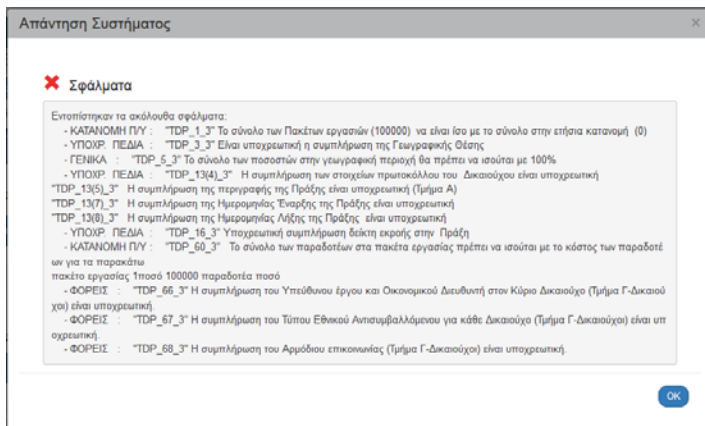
Απάντηση Συστήματος

×

✖ Σφάλματα

Εντοπίστηκαν τα ακόλουθα σφάλματα:
- ΚΑΤΑΝΟΜΗ Π/Υ : "TDP_1_3" Το σύνολο των Πακέτων εργασιών (100000) να είναι ίσο με το σύνολο στην ετήσια κατανομή (0)
- ΥΠΟΧΡ. ΠΕΔΙΑ : "TDP_3_3" Είναι υποχρεωτική η συμπλήρωση της Γεωγραφικής Θέσης
- ΓΕΝΙΚΑ : "TDP_5_3" Το σύνολο των ποσοστών στην γεωγραφική περιοχή θα πρέπει να ισούται με 100%
- ΥΠΟΧΡ. ΠΕΔΙΑ : "TDP_13(4)_3" Η συμπλήρωση των στοιχείων πρωτοκόλλου του Δικαιούχου είναι υποχρεωτική
"TDP_13(5)_3" Η συμπλήρωση της περιγραφής της Πράξης είναι υποχρεωτική (Τμήμα Α)
"TDP_13(7)_3" Η συμπλήρωση της Ημερομηνίας Έναρξης της Πράξης είναι υποχρεωτική
"TDP_13(8)_3" Η συμπλήρωση της Ημερομηνίας Λήξης της Πράξης είναι υποχρεωτική
- ΥΠΟΧΡ. ΠΕΔΙΑ : "TDP_16_3" Υποχρεωτική συμπλήρωση δείκτη εκροής στην Πράξη
- ΚΑΤΑΝΟΜΗ Π/Υ : "TDP_60_3" Το σύνολο των παραδοτέων στα πακέτα εργασίας πρέπει να ισούται με το κόστος των παραδοτέων για τα παρακάτω
πακέτο εργασίας 1ποσό 100000 παραδοτέα ποσό
- ΦΟΡΕΙΣ : "TDP_66_3" Η συμπλήρωση του Υπεύθυνου έργου και Οικονομικού Διευθυντή στον Κύριο Δικαιούχο (Τμήμα Γ-Δικαιούχοι) είναι υποχρεωτική
- ΦΟΡΕΙΣ : "TDP_67_3" Η συμπλήρωση του Τύπου Εθνικού Αντισυμβαλλόμενου για κάθε Δικαιούχο (Τμήμα Γ-Δικαιούχοι) είναι υποχρεωτική.
- ΦΟΡΕΙΣ : "TDP_68_3" Η συμπλήρωση του Αρμόδιου επικοινωνίας (Τμήμα Γ-Δικαιούχοι) είναι υποχρεωτική.

OK